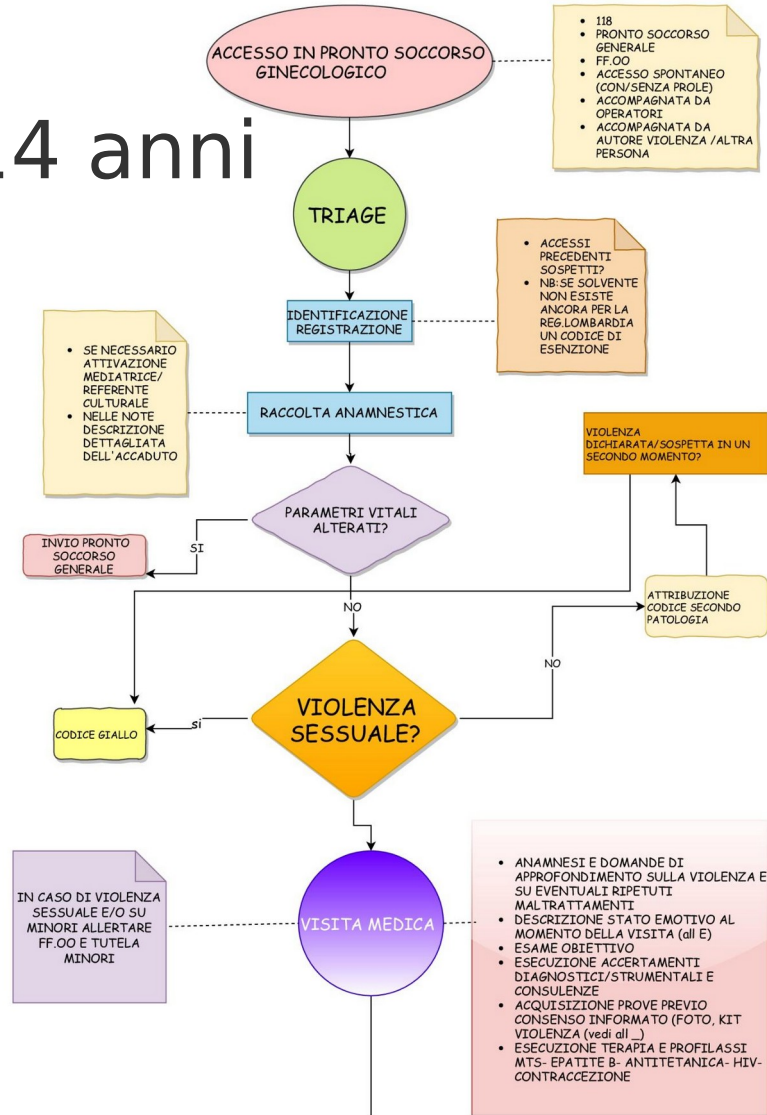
.4 anni

ACCESSO IN PRONTO SOCCORSO GINECOLOGICO

- 118
- PRONTO SOCCORSO GENERALE
- FF.OO
- ACCESSO SPONTANEO (CON/SENZA PROLE)
- ACCOMPAGNATA DA OPERATORI
- ACCOMPAGNATA DA AUTORE VIOLENZA /ALTRA PERSONA

TRIAGE

- ACCESSI PRECEDENTI SOSPETTI?
- NB:SE SOLVENTE NON ESISTE ANCORA PER LA REG.LOMBARDIA UN CODICE DI ESENZIONE

IDENTIFICAZIONE REGISTRAZIONE

- SE NECESSARIO ATTIVAZIONE MEDIATRICE/ REFERENTE CULTURALE
- NELLE NOTE DESCRIZIONE DETTAGLIATA DELL'ACCADUTO

RACCOLTA ANAMNESTICA

VIOLENZA DICHIARATA/SOSPETTA IN UN SECONDO MOMENTO?

PARAMETRI VITALI ALTERATI?

SI

INVIO PRONTO SOCCORSO GENERALE

NO

ATTRIBUZIONE CODICE SECONDO PATOLOGIA

NO

CODICE GIALLO

si

VIOLENZA SESSUALE?

IN CASO DI VIOLENZA SESSUALE E/O SU MINORI ALLERTARE FF.OO E TUTELA MINORI

VISITA MEDICA

- ANAMNESI E DOMANDE DI APPROFONDIMENTO SULLA VIOLENZA E SU EVENTUALI RIPETUTI MALTRATTAMENTI
- DESCRIZIONE STATO EMOTIVO AL MOMENTO DELLA VISITA (all E)
- ESAME OBIETTIVO
- ESECUZIONE ACCERTAMENTI DIAGNOSTICI/STRUMENTALI E CONSULENZE
- ACQUISIZIONE PROVE PREVIO CONSENSO INFORMATO (FOTO, KIT VIOLENZA (vedi all _)
- ESECUZIONE TERAPIA E PROFILASSI MTS- EPATITE B- ANTITETANICA- HIV- CONTRACCEZIONE